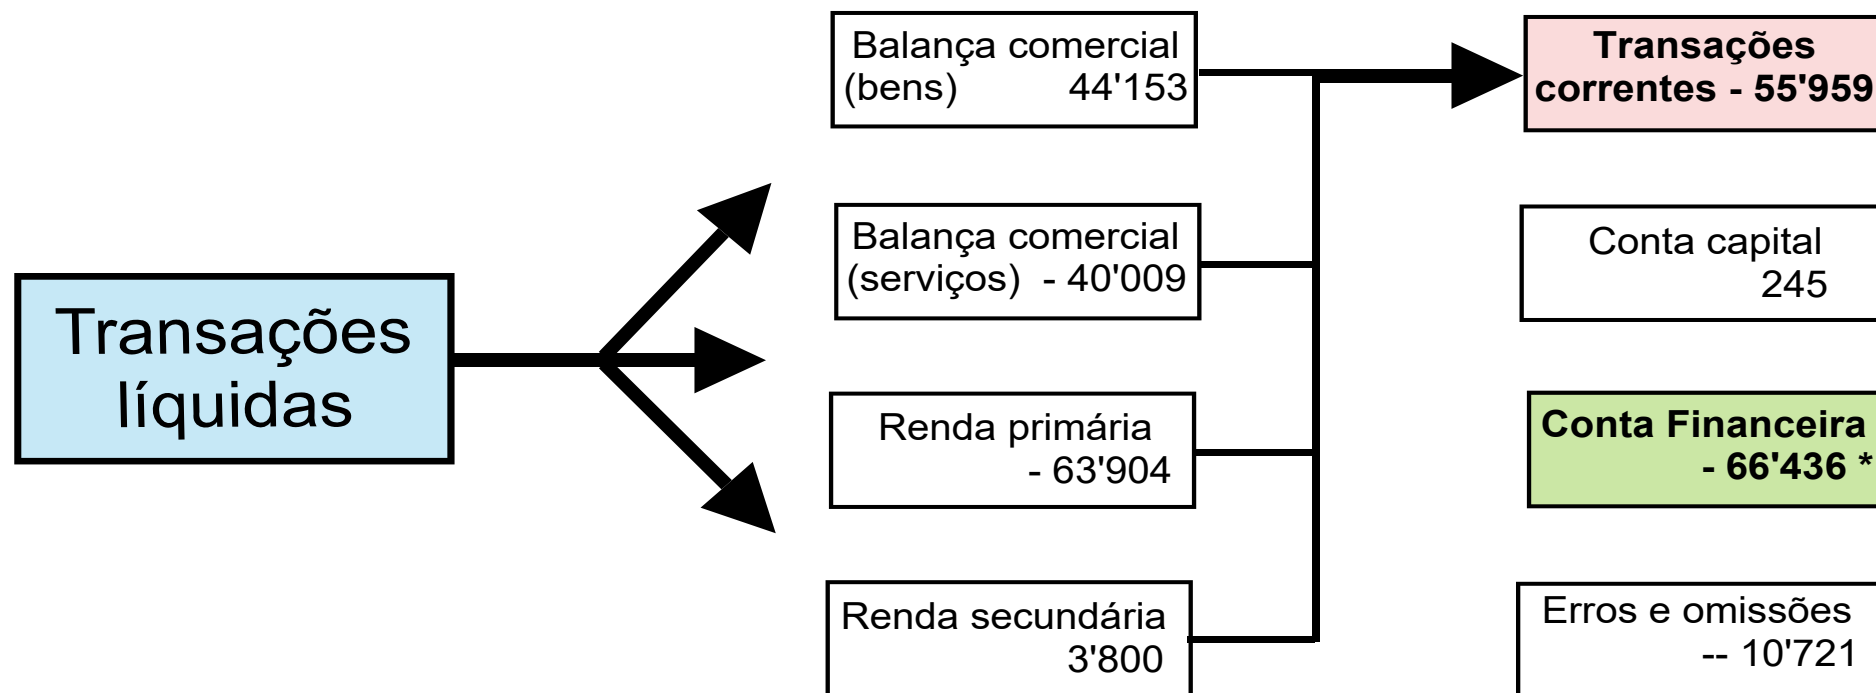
Transações líquidas

Balança comercial (bens) 44'153

Balança comercial (serviços) - 40'009

Renda primária - 63'904

Renda secundária 3'800

Transações correntes - 55'959

Conta capital 245

Conta Financeira - 66'436 *

Erros e omissões -- 10'721